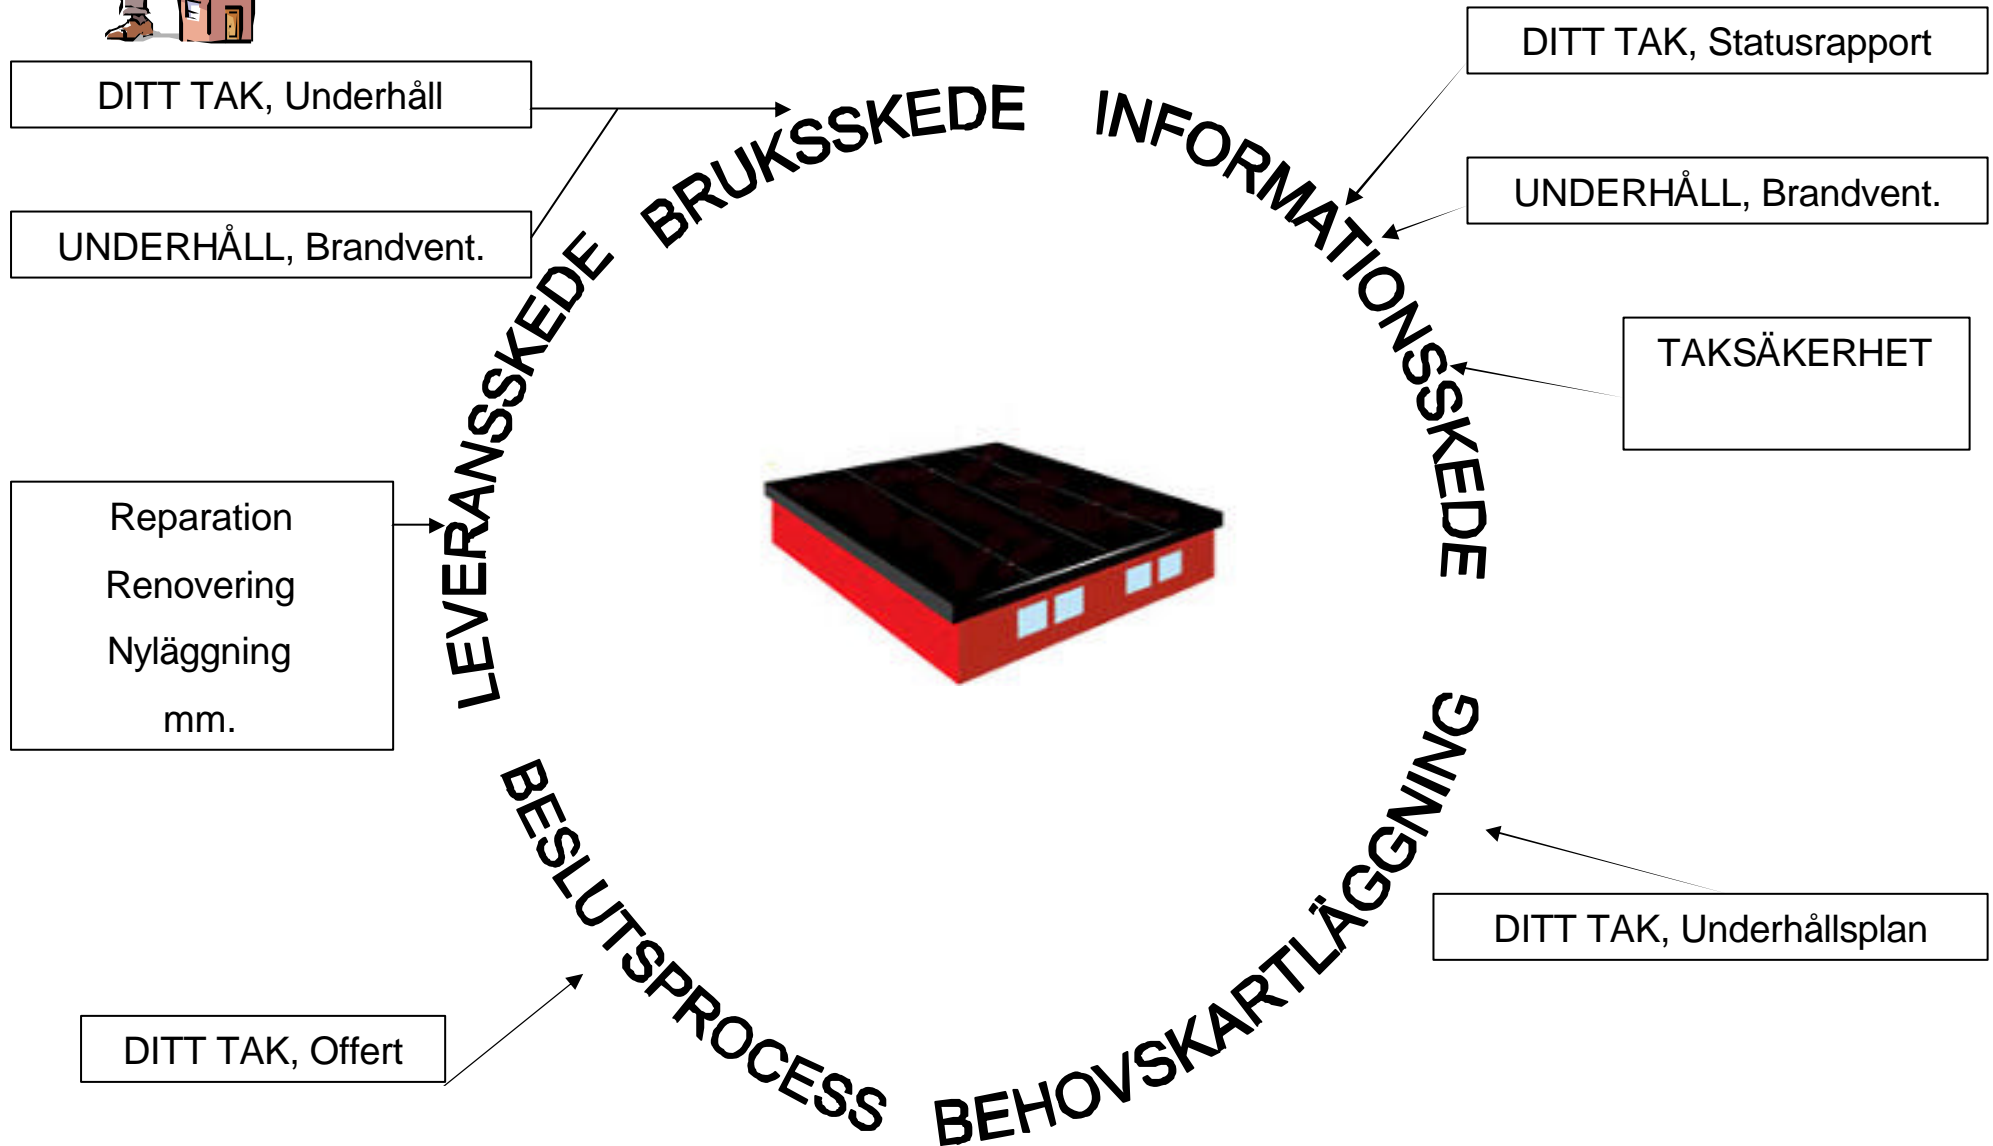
DITT TAK, Underhåll

UNDERHÅLL, Brandvent.

BRUKSSKEDE

INFORMATIONSSKEDE

DITT TAK, Statusrapport

UNDERHÅLL, Brandvent.

TAKSÄKERHET

LEVERANSSKEDE

Reparation
Renovering
Nyläggning
mm.

BEHOVSKARTLÄGGNING

DITT TAK, Underhållsplan

BESLUTSPROCESS

DITT TAK, Offert